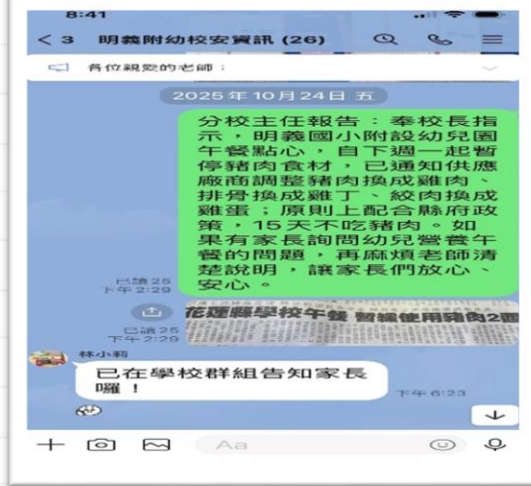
8:41

< 3 明義附幼校安資訊 (26)

各位親愛的老師：

2025 年 10 月 24 日 五

分校主任報告：奉校長指示，明義國小附設幼兒園午餐點心，自下週一起暫停豬肉食材，已通知供應廠商調整豬肉換成雞肉、排骨換成雞丁、絞肉換成雞蛋；原則上配合縣府政策，15 天不吃豬肉。如果有家長詢問幼兒營養午餐的問題，再麻煩老師清楚說明，讓家長們放心、安心。

已讀 25
下午 2:29

花蓮縣學校午餐 暫緩使用豬肉2週

已讀 25
下午 2:29

林小莉

已在學校群組告知家長囉！

下午 6:23

Aa